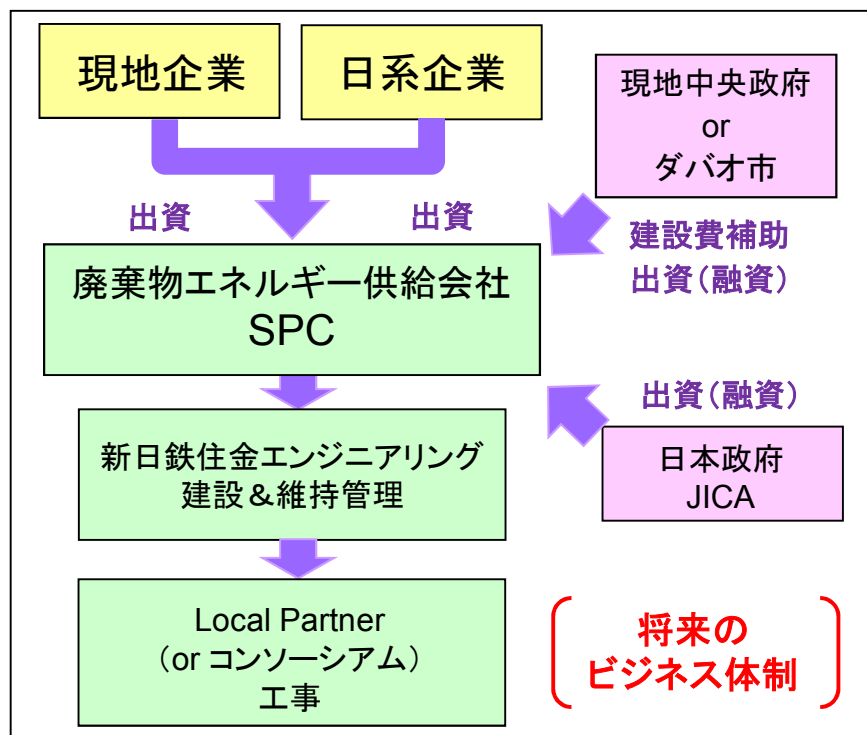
現地企業

日系企業

現地中央政府
or
ダバオ市

出資

出資

建設費補助
出資（融資）

廃棄物エネルギー供給会社
SPC

出資（融資）

新日鉄住金エンジニアリング
建設＆維持管理

日本政府
JICA

Local Partner
（or コンソーシアム）
工事

将来の
ビジネス体制